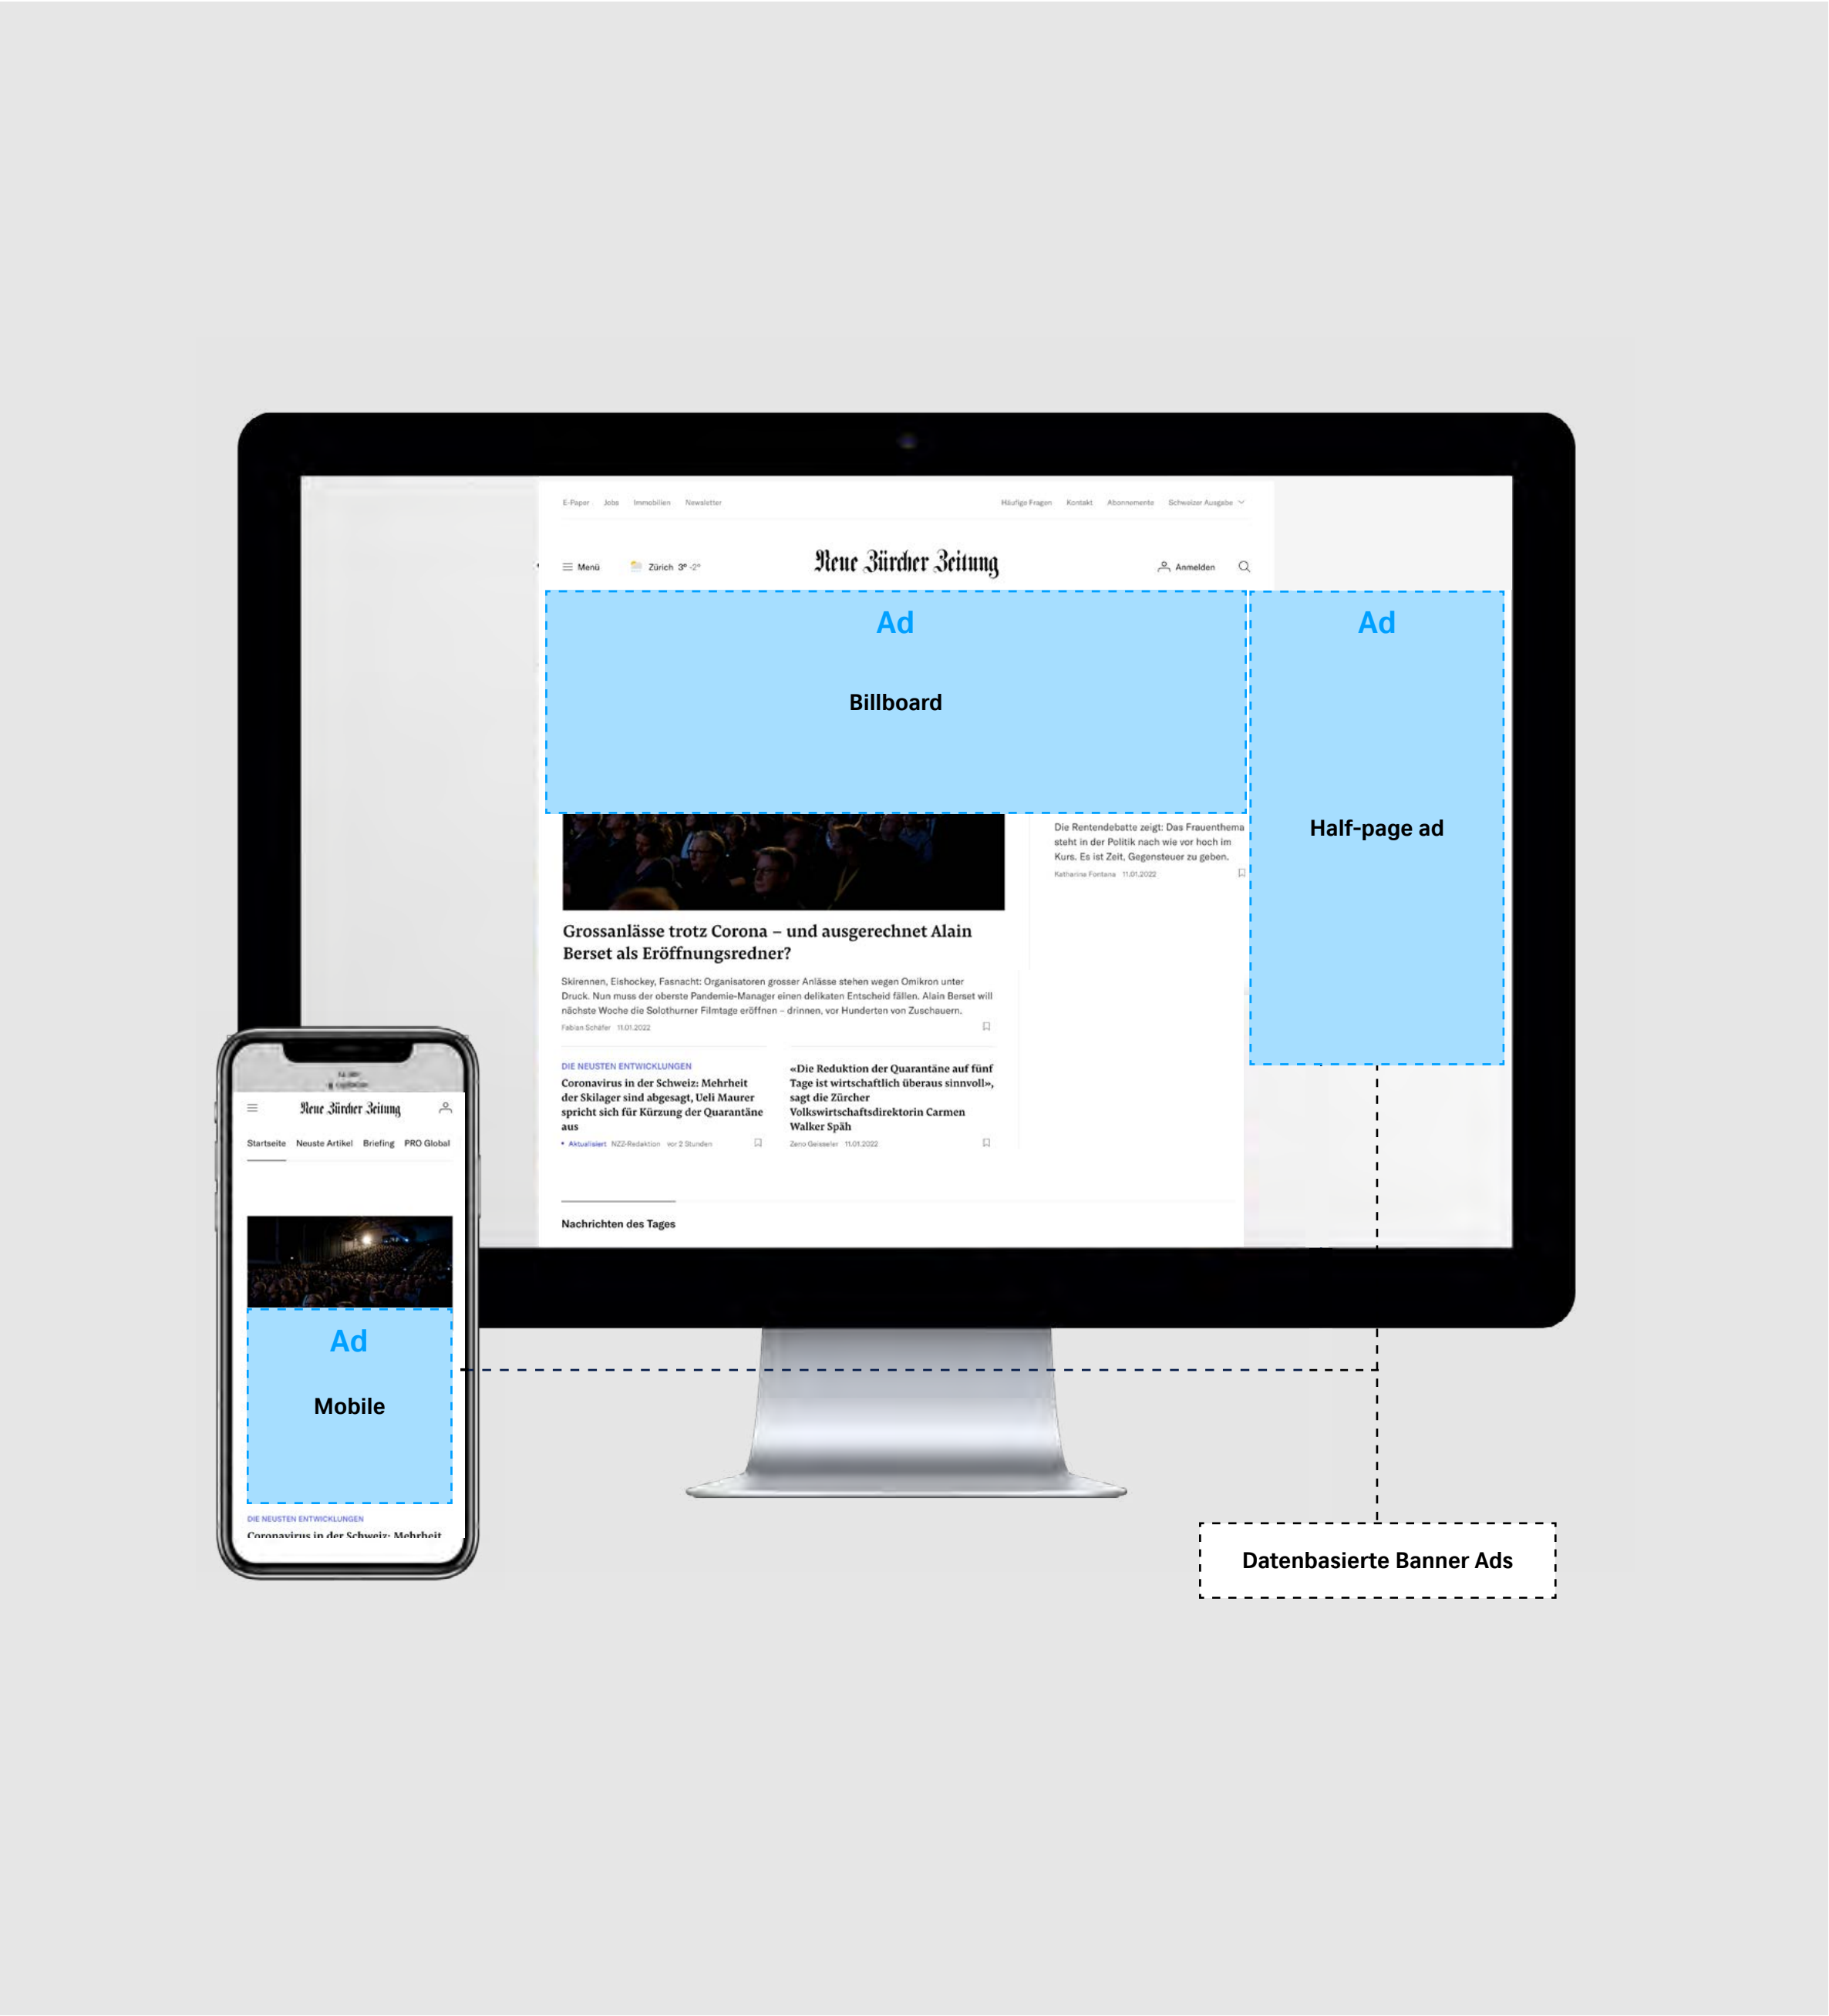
E-Paper Jobs Immobilien Newsletter

Häufige Fragen Kontakt Abonnemente Schweizer Ausgabe

Menü Zürich 3° -2°

Neue Zürcher Zeitung

Anmelden

Ad

Billboard

Ad

Half-page ad

Die Rentendebatte zeigt: Das Frauenthema steht in der Politik nach wie vor hoch im Kurs. Es ist Zeit, Gegensteuer zu geben.

Katharina Fontana 11.01.2022

Grossanlässe trotz Corona – und ausgerechnet Alain Berset als Eröffnungsredner?

Skirennen, Eishockey, Fasnacht: Organisatoren grosser Anlässe stehen wegen Omikron unter Druck. Nun muss der oberste Pandemie-Manager einen delikaten Entscheid fällen. Alain Berset will nächste Woche die Solothurner Filmtage eröffnen – drinnen, vor Hunderten von Zuschauern.

Fabian Schäfer 11.01.2022

DIE NEUSTEN ENTWICKLUNGEN

Coronavirus in der Schweiz: Mehrheit der Skilager sind abgesagt, Ueli Maurer spricht sich für Kürzung der Quarantäne aus

• Aktualisiert NZZ-Redaktion vor 2 Stunden

«Die Reduktion der Quarantäne auf fünf Tage ist wirtschaftlich überaus sinnvoll», sagt die Zürcher Volkswirtschaftsdirektorin Carmen Walker Späh

Zeno Geisseler 11.01.2022

Nachrichten des Tages

Neue Zürcher Zeitung

Startseite Neuste Artikel Briefing PRO Global

Ad

Mobile

DIE NEUSTEN ENTWICKLUNGEN

Coronavirus in der Schweiz: Mehrheit

Datenbasierte Banner Ads